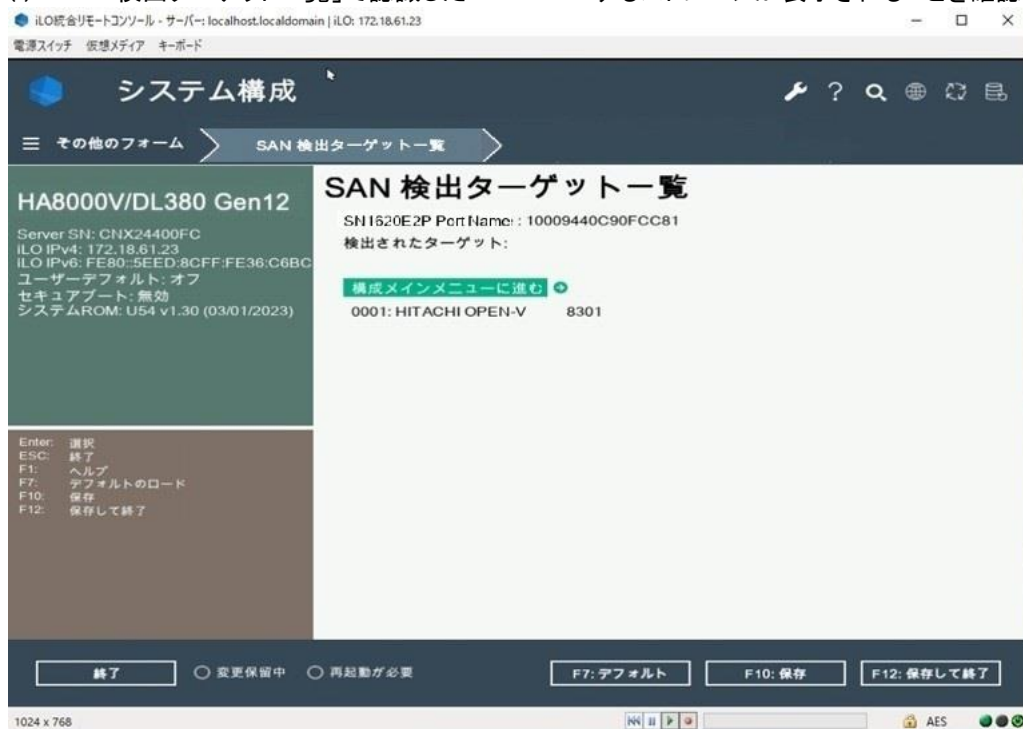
iLO統合リモートコンソール - サーバー: localhost.localdomain | iLO: 172.18.61.23

電源スイッチ　仮想メディア　キーボード

システム構成

≡ その他のフォーム　SAN 検出ターゲット一覧

HA8000V/DL380 Gen12

Server SN: CNX24400FC
iLO IPv4: 172.18.61.23
iLO IPv6: FE80::5EED:8CFF:FE36:C6BC
ユーザーデフォルト: オフ
セキュアブート: 無効
システムROM: U54 v1.30 (03/01/2023)

SAN 検出ターゲット一覧

SN1620E2P Port Name: : 10009440C90FCC81
検出されたターゲット:

構成メインメニューに進む

0001: HITACHI OPEN-V　8301

Enter: 選択
ESC: 終了
F1: ヘルプ
F7: デフォルトのロード
F10: 保存
F12: 保存して終了

終了　○ 変更保留中　○ 再起動が必要　F7: デフォルト　F10: 保存　F12: 保存して終了

1024 x 768　AES